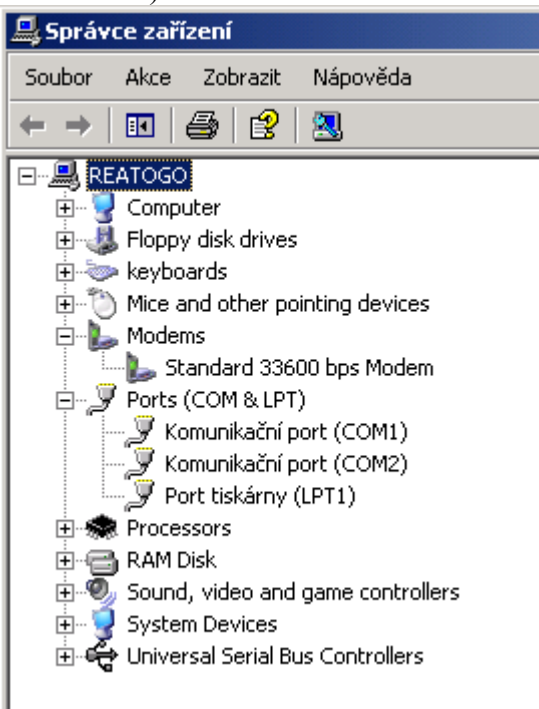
Správce zařízení

Soubor Akce Zobrazit Nápověda

REATOGO
Computer
Floppy disk drives
keyboards
Mice and other pointing devices
Modems
Standard 33600 bps Modem
Ports (COM & LPT)
Komunikační port (COM1)
Komunikační port (COM2)
Port tiskárny (LPT1)
Processors
RAM Disk
Sound, video and game controllers
System Devices
Universal Serial Bus Controllers